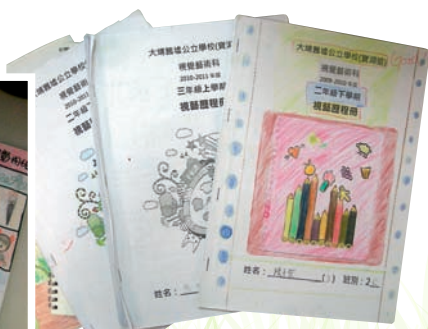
大埔舊墟公立學校(寶湖道)
視覺藝術科
2009-2010 年度
二年級下學期
視藝歷程冊

姓名：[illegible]　(　)　班別：2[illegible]

大埔舊墟公立學校(寶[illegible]
視覺藝術科
2010-2011 年度
三年級上學期
視藝歷程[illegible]

姓名：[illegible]

大埔舊墟公立學校(寶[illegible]
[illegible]
2010-2011 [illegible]
二年級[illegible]
視藝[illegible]